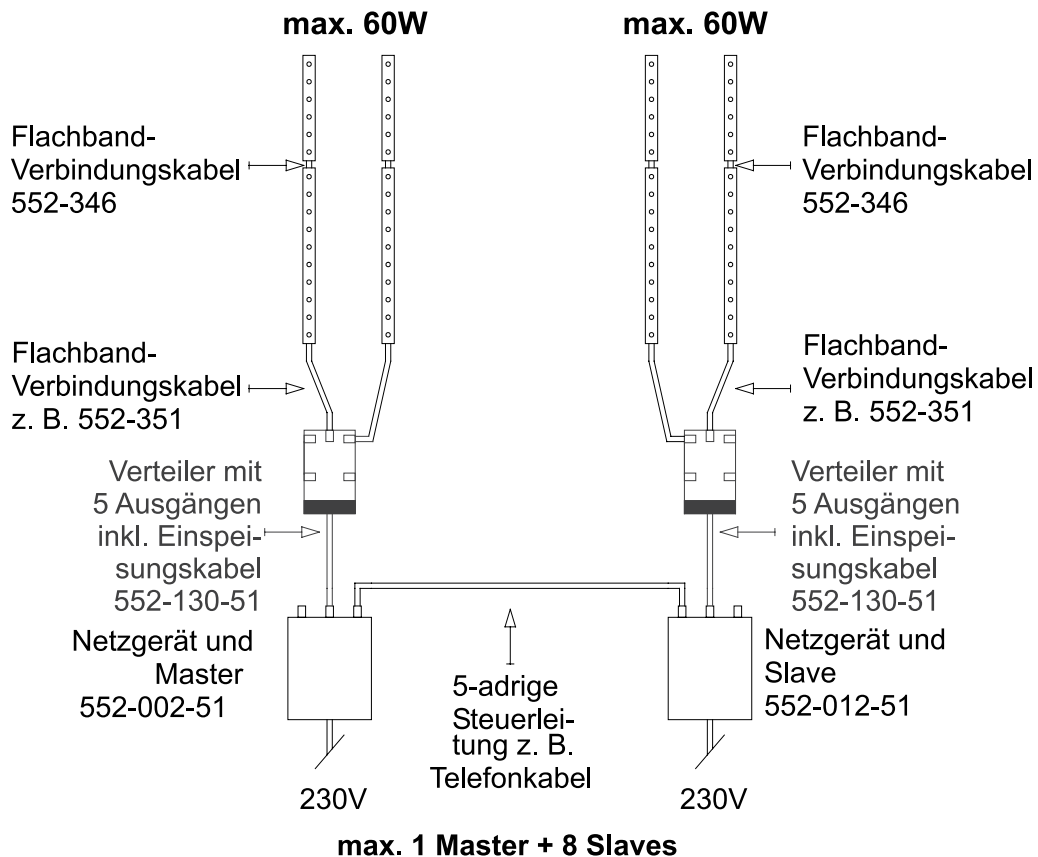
max. 60W

max. 60W

Flachband-Verbindungskabel 552-346

Flachband-Verbindungskabel 552-346

Flachband-Verbindungskabel z. B. 552-351

Flachband-Verbindungskabel z. B. 552-351

Verteiler mit 5 Ausgängen inkl. Einspeisungskabel 552-130-51

Verteiler mit 5 Ausgängen inkl. Einspeisungskabel 552-130-51

Netzgerät und Master 552-002-51

5-adrige Steuerleitung z. B. Telefonkabel

Netzgerät und Slave 552-012-51

230V

230V

max. 1 Master + 8 Slaves